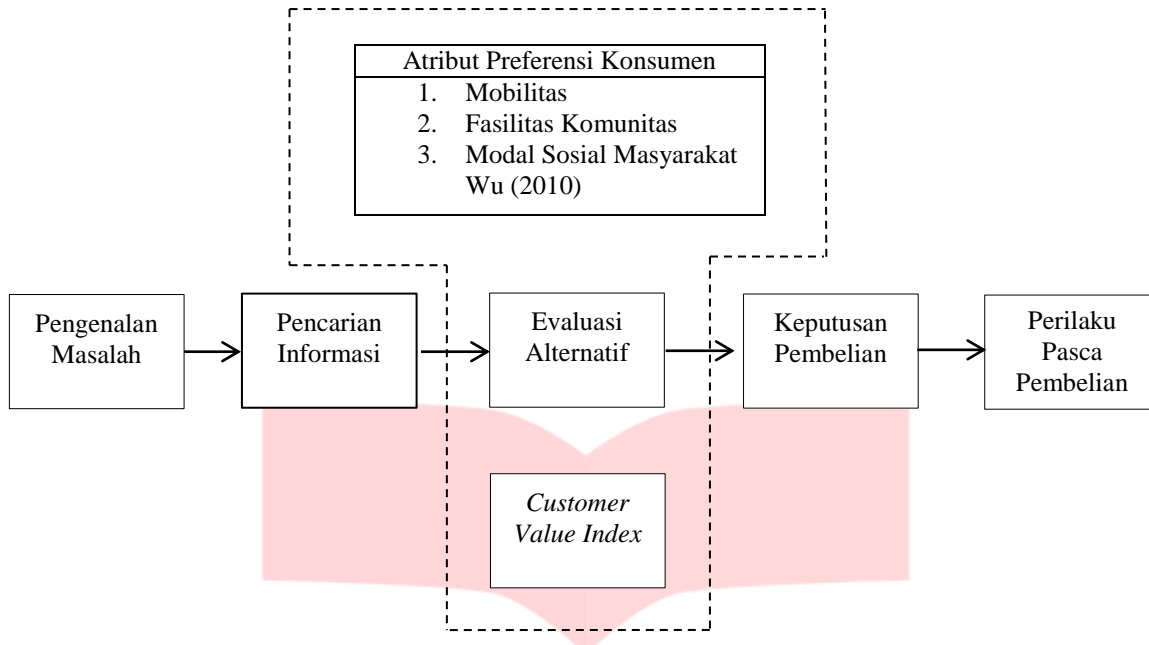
Atribut Preferensi Konsumen
1. Mobilitas
2. Fasilitas Komunitas
3. Modal Sosial Masyarakat
Wu (2010)

Pengenalan Masalah

Pencarian Informasi

Evaluasi Alternatif

Keputusan Pembelian

Perilaku Pasca Pembelian

Customer Value Index